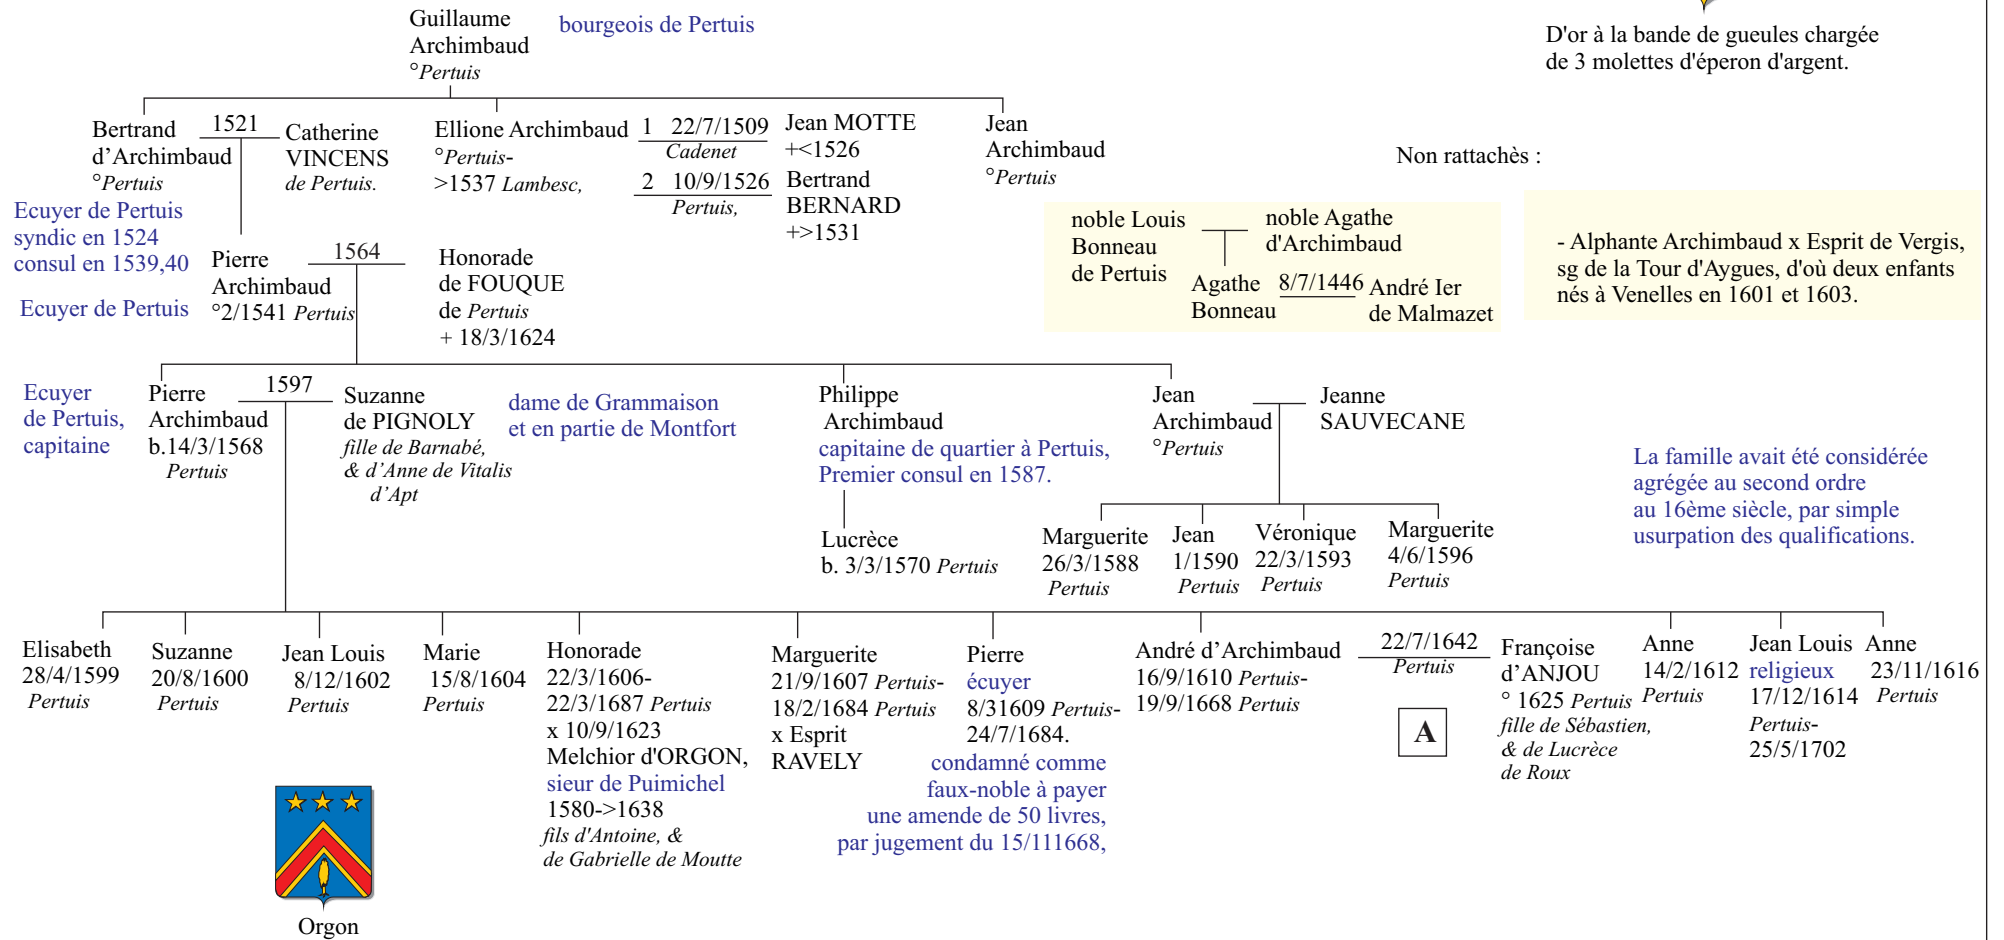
Guillaume Archimbaud
°Pertuis

bourgeois de Pertuis

D'or à la bande de gueules chargée de 3 molettes d'éperon d'argent.

Bertrand d'Archimbaud
°Pertuis

1521

Catherine VINCENS
de Pertuis.

Ellione Archimbaud
°Pertuis->1537 Lambesc,

1 22/7/1509
Cadenet

Jean MOTTE
+<1526

2 10/9/1526
Pertuis,

Bertrand BERNARD
+>1531

Jean Archimbaud
°Pertuis

Non rattachès :

Ecuyer de Pertuis
syndic en 1524
consul en 1539,40

Ecuyer de Pertuis

Pierre Archimbaud
°2/1541 Pertuis

1564

Honorade de FOUQUE
de Pertuis
+ 18/3/1624

noble Louis Bonneau
de Pertuis

noble Agathe d'Archimbaud

Agathe Bonneau

8/7/1446

André Ier de Malmazet

- Alphante Archimbaud x Esprit de Vergis, sg de la Tour d'Aygues, d'où deux enfants nés à Venelles en 1601 et 1603.

Ecuyer de Pertuis, capitaine

Pierre Archimbaud
b.14/3/1568
Pertuis

1597

Suzanne de PIGNOLY
fille de Barnabé,
& d'Anne de Vitalis
d'Apt

dame de Grammaison
et en partie de Montfort

Philippe Archimbaud
capitaine de quartier à Pertuis,
Premier consul en 1587.

Jean Archimbaud
°Pertuis

Jeanne SAUVECANE

La famille avait été considérée agrégée au second ordre au 16ème siècle, par simple usurpation des qualifications.

Lucrèce
b. 3/3/1570 Pertuis

Marguerite
26/3/1588
Pertuis

Jean
1/1590
Pertuis

Véronique
22/3/1593
Pertuis

Marguerite
4/6/1596
Pertuis

Elisabeth
28/4/1599
Pertuis

Suzanne
20/8/1600
Pertuis

Jean Louis
8/12/1602
Pertuis

Marie
15/8/1604
Pertuis

Honorade
22/3/1606-22/3/1687 Pertuis
x 10/9/1623
Melchior d'ORGON,
sieur de Puimichel
1580->1638
fils d'Antoine, &
de Gabrielle de Moutte

Marguerite
21/9/1607 Pertuis-18/2/1684 Pertuis
x Esprit RAVELY

Pierre
écuyer
8/31609 Pertuis-24/7/1684.
condamné comme faux-noble à payer une amende de 50 livres, par jugement du 15/111668,

André d'Archimbaud
16/9/1610 Pertuis-19/9/1668 Pertuis

22/7/1642
Pertuis

A

Françoise d'ANJOU
° 1625 Pertuis
fille de Sébastien,
& de Lucrèce
de Roux

Anne
14/2/1612
Pertuis

Jean Louis
religieux
17/12/1614
Pertuis-25/5/1702

Anne
23/11/1616
Pertuis

Orgon